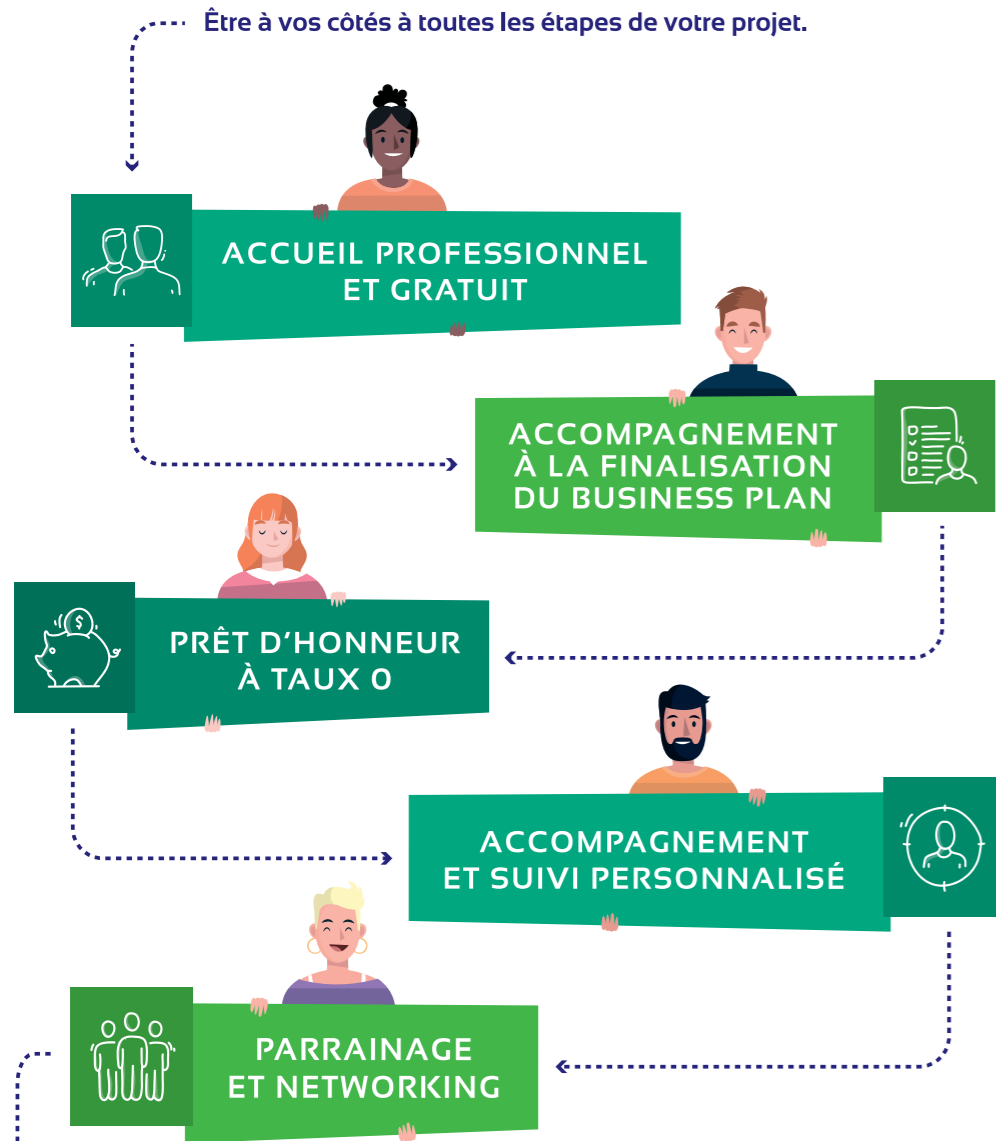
Être à vos côtés à toutes les étapes de votre projet.

ACCUEIL PROFESSIONNEL ET GRATUIT

ACCOMPAGNEMENT À LA FINALISATION DU BUSINESS PLAN

PRÊT D'HONNEUR À TAUX 0

ACCOMPAGNEMENT ET SUIVI PERSONNALISÉ

PARRAINAGE ET NETWORKING